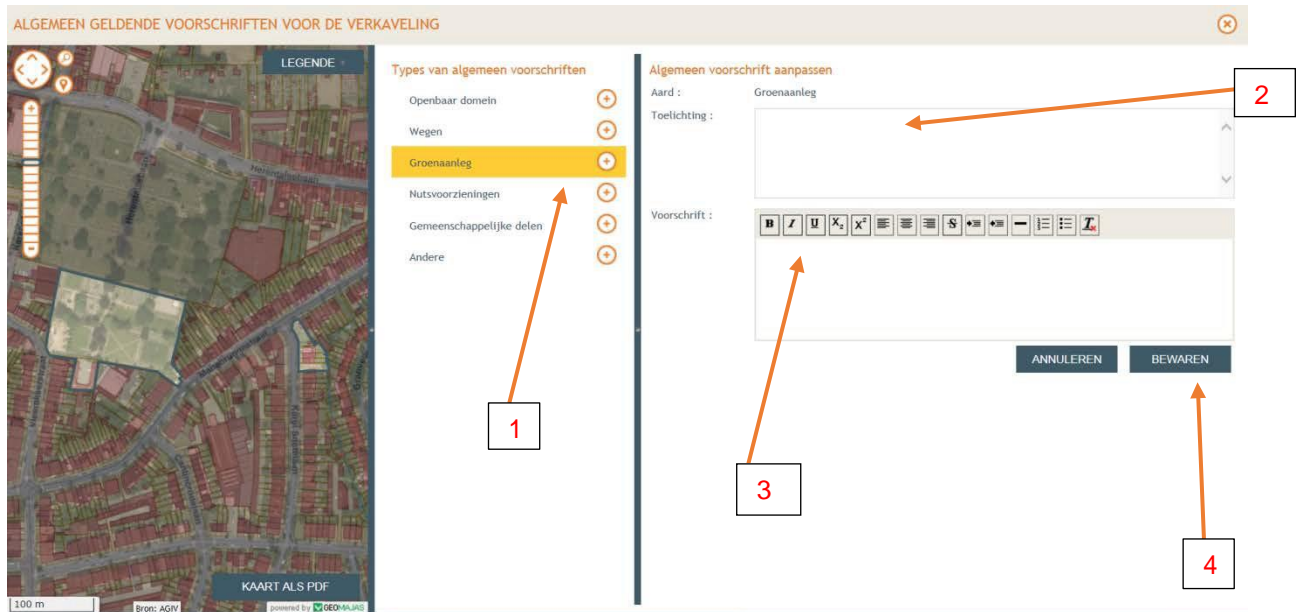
ALGEMEEN GELDENDE VOORSCHRIFTEN VOOR DE VERKAVELING

LEGENDE

KAART ALS PDF

100 m

Bron: AGIV

powered by GEOMAJAS

Types van algemeen voorschriften

Openbaar domein

Wegen

Groenaanleg

Nutsvoorzieningen

Gemeenschappelijke delen

Andere

1

Algemeen voorschrift aanpassen

Aard : Groenaanleg

Toelichting :

2

Voorschrift :

B I U $X_2$ $X^2$ S

3

ANNULEREN

BEWAREN

4